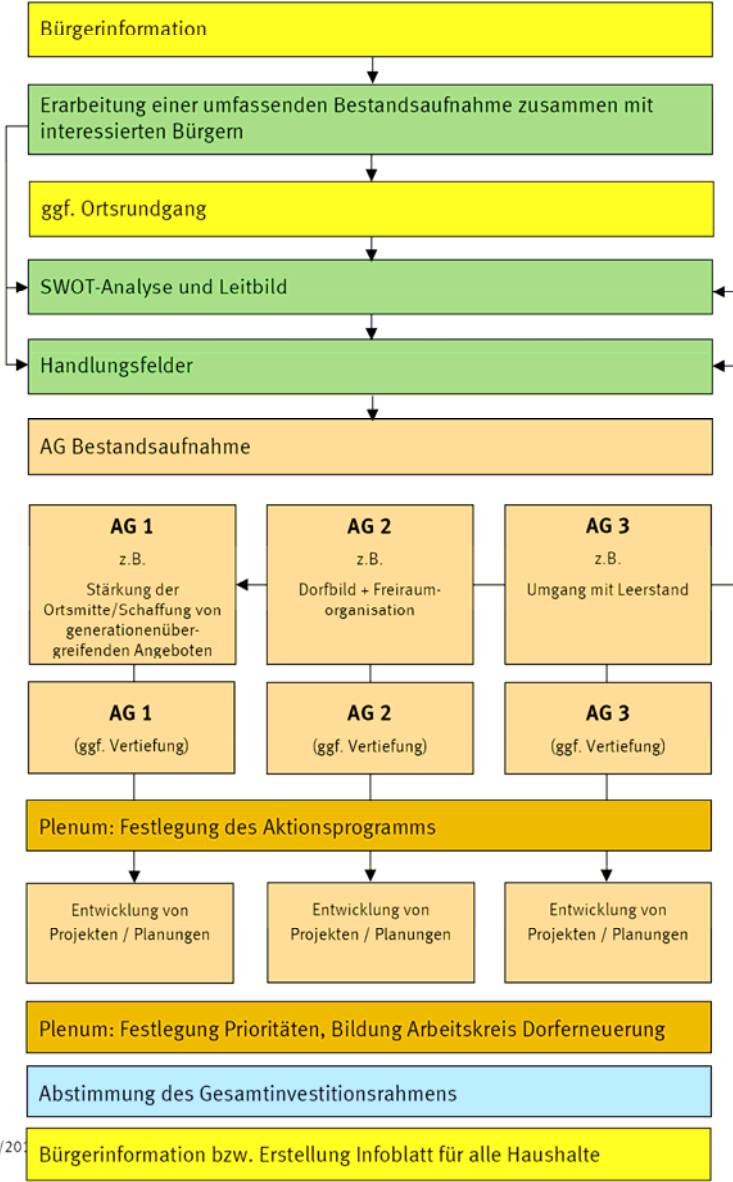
Bürgerinformation

Erarbeitung einer umfassenden Bestandsaufnahme zusammen mit interessierten Bürgern

ggf. Ortsrundgang

SWOT-Analyse und Leitbild

Handlungsfelder

AG Bestandsaufnahme

AG 1
z.B.
Stärkung der Ortsmitte/Schaffung von generationenübergreifenden Angeboten

AG 2
z.B.
Dorfbild + Freiraumorganisation

AG 3
z.B.
Umgang mit Leerstand

AG 1
(ggf. Vertiefung)

AG 2
(ggf. Vertiefung)

AG 3
(ggf. Vertiefung)

Plenum: Festlegung des Aktionsprogramms

Entwicklung von Projekten / Planungen

Entwicklung von Projekten / Planungen

Entwicklung von Projekten / Planungen

Plenum: Festlegung Prioritäten, Bildung Arbeitskreis Dorferneuerung

Abstimmung des Gesamtinvestitionsrahmens

/20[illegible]

Bürgerinformation bzw. Erstellung Infoblatt für alle Haushalte